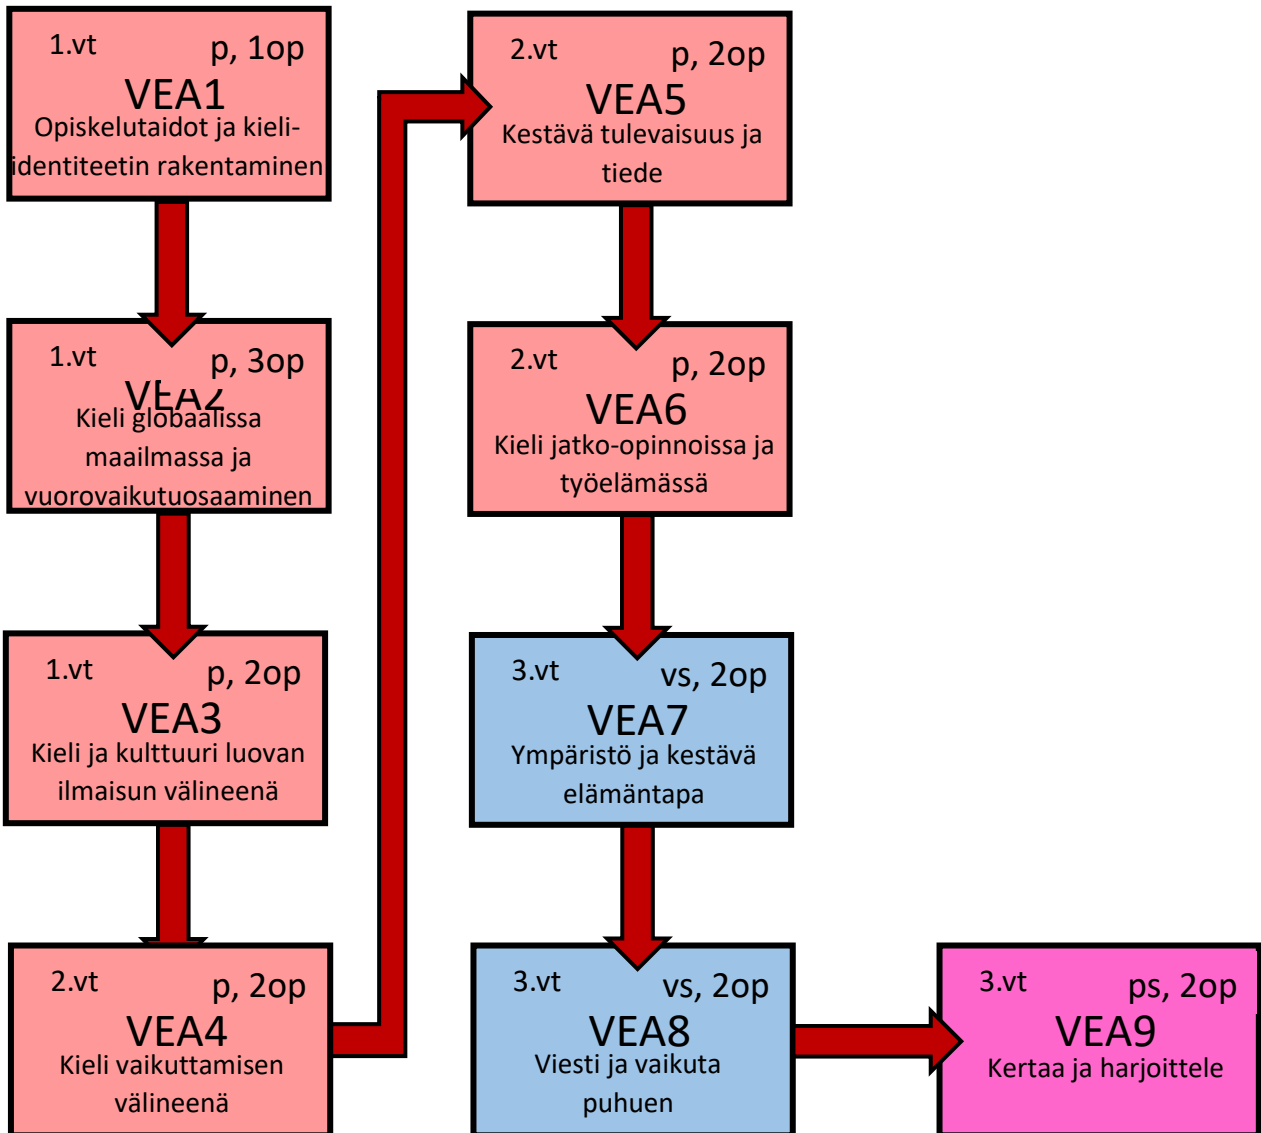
1.vt p, 1op
VEA1
Opiskelutaidot ja kieli-identiteetin rakentaminen

1.vt p, 3op
VEA2
Kieli globaalissa maailmassa ja vuorovaikutuosaaminen

1.vt p, 2op
VEA3
Kieli ja kulttuuri luovan ilmaisun välineenä

2.vt p, 2op
VEA4
Kieli vaikuttamisen välineenä

2.vt p, 2op
VEA5
Kestävä tulevaisuus ja tiede

2.vt p, 2op
VEA6
Kieli jatko-opinnoissa ja työelämässä

3.vt vs, 2op
VEA7
Ympäristö ja kestävä elämäntapa

3.vt vs, 2op
VEA8
Viesti ja vaikuta puhuen

3.vt ps, 2op
VEA9
Kertaa ja harjoittele